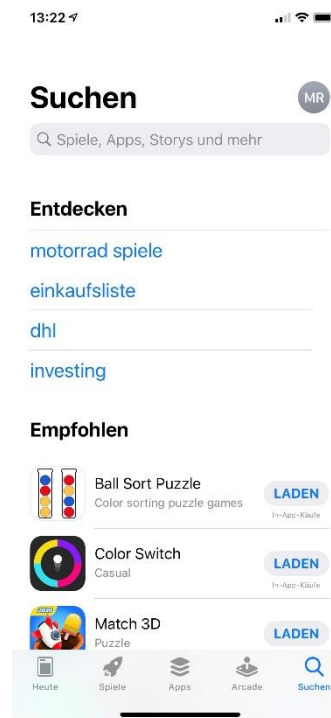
13:22

Suchen

MR

Spiele, Apps, Storys und mehr

Entdecken

motorrad spiele

einkaufsliste

dhl

investing

Empfohlen

Ball Sort Puzzle
Color sorting puzzle games
LADEN
In-App-Käufe

Color Switch
Casual
LADEN
In-App-Käufe

2020
Match 3D
Puzzle
LADEN

Heute
Spiele
Apps
Arcade
Suchen